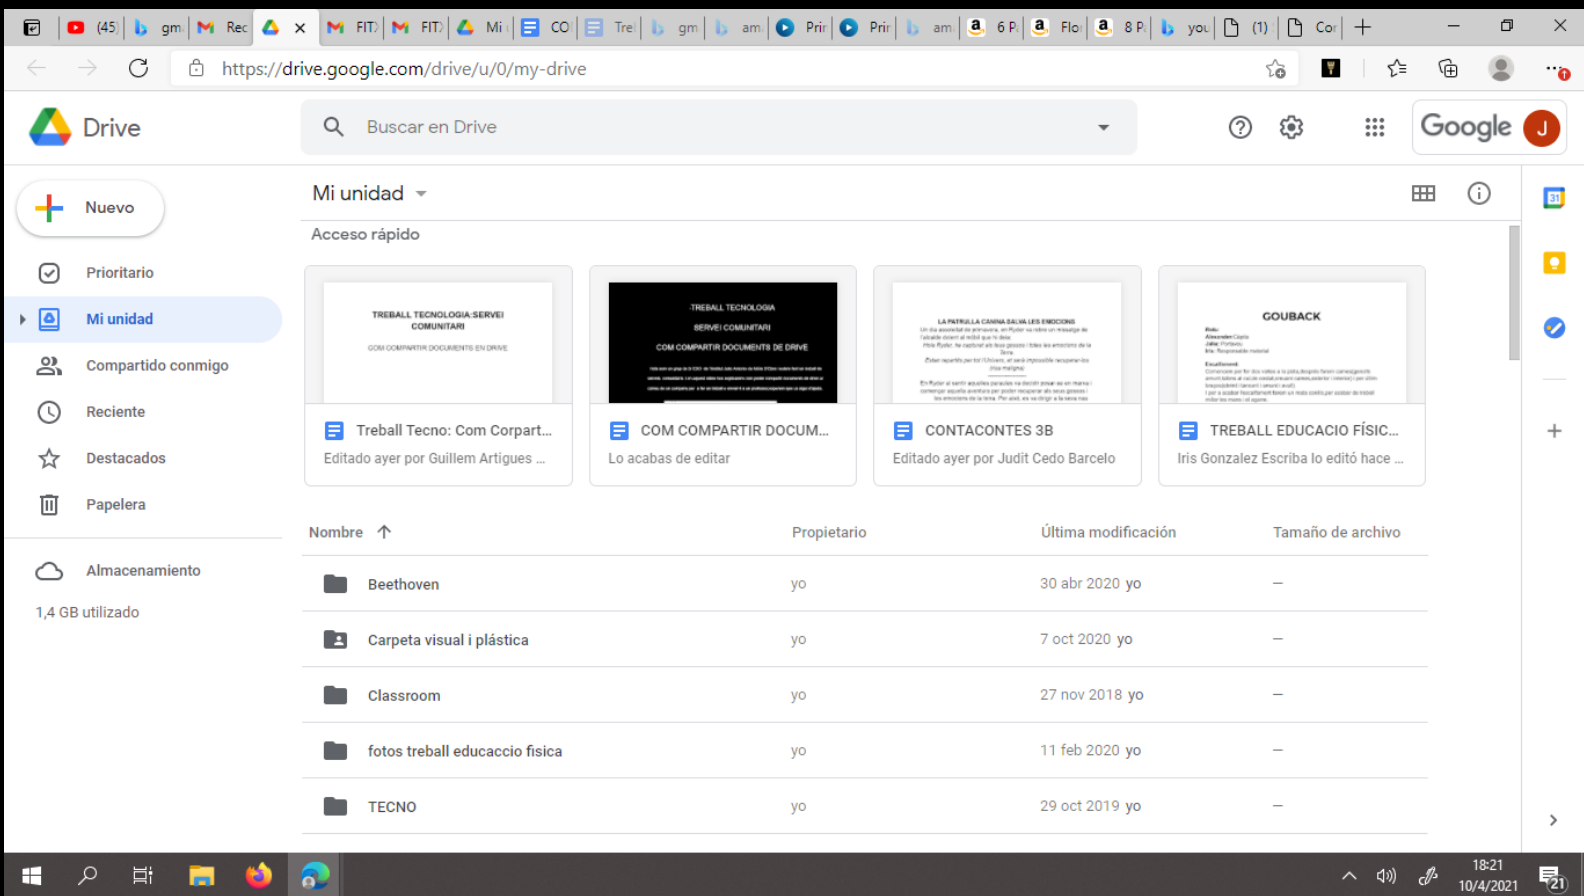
(45) gm Rec FIT FIT Mi CO Tre gm am Pri Pri am 6 P Flo 8 P you (1) Cor

https://drive.google.com/drive/u/0/my-drive

Drive

Buscar en Drive

Google J

Nuevo

Prioritario

Mi unidad

Compartido conmigo

Reciente

Destacados

Papelera

Almacenamiento

1,4 GB utilizado

Mi unidad

Acceso rápido

TREBALL TECNOLOGIA:SERVEI COMUNITARI
COM COMPARTIR DOCUMENTS EN DRIVE

Treball Tecno: Com Corpart...
Editado ayer por Guillem Artigues ...

TREBALL TECNOLOGIA
SERVEI COMUNITARI
COM COMPARTIR DOCUMENTS DE DRIVE

COM COMPARTIR DOCUM...
Lo acabas de editar

LA PATRULLA CANINA SALVA LES EMOCIONS

CONTACONTES 3B
Editado ayer por Judit Cedo Barcelo

GOUBACK

TREBALL EDUCACIO FÍSIC...
Iris Gonzalez Escriba lo editó hace ...

| Nombre ↑ | Propietario | Última modificación | Tamaño de archivo |
|---|---|---|---|
| Beethoven | yo | 30 abr 2020 yo | – |
| Carpeta visual i plástica | yo | 7 oct 2020 yo | – |
| Classroom | yo | 27 nov 2018 yo | – |
| fotos treball educaccio fisica | yo | 11 feb 2020 yo | – |
| TECNO | yo | 29 oct 2019 yo | – |

31

18:21
10/4/2021
21